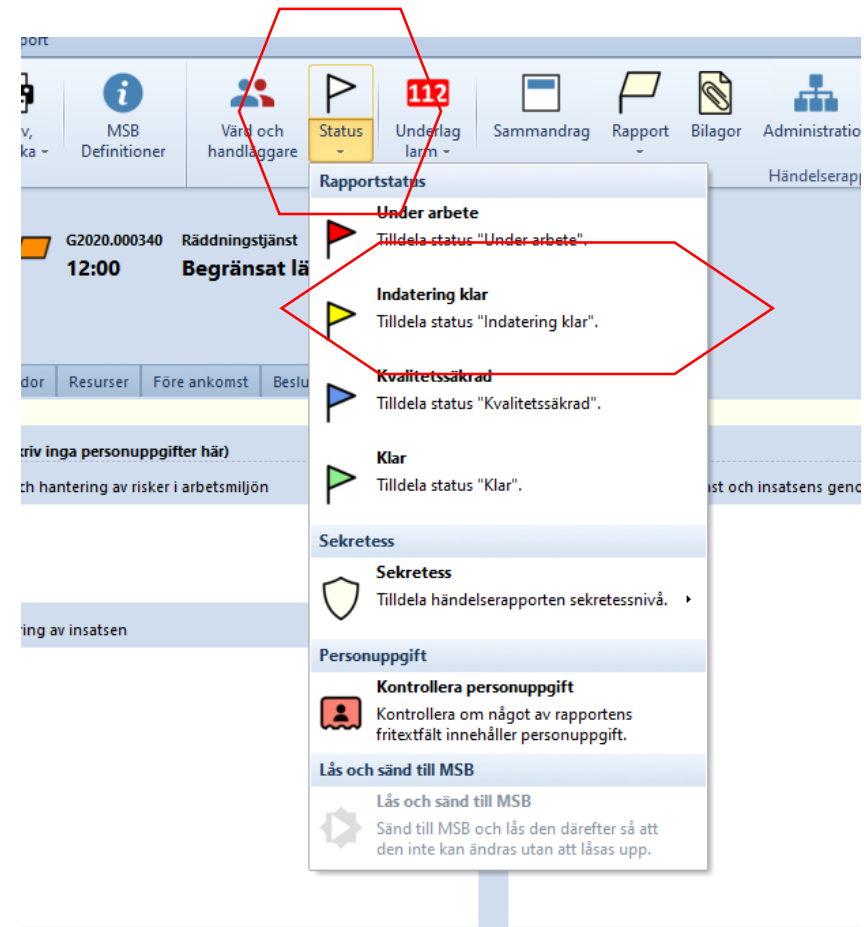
pport

v, ka

MSB Definitioner

Vård och handläggare

Status

112

Underlag larm

Sammandrag

Rapport

Bilagor

Administratio

Händelserapp

G2020.000340

12:00

Räddningstjänst

Begränsat lä

dor

Resurser

Före ankomst

Beslu

riv inga personuppgifter här)

ch hantering av risker i arbetsmiljön

ast och insatsens gen

ring av insatsen

Rapportstatus

Under arbete
Tilldela status "Under arbete".

Indatering klar
Tilldela status "Indatering klar".

Kvalitetssäkrad
Tilldela status "Kvalitetssäkrad".

Klar
Tilldela status "Klar".

Sekretess

Sekretess
Tilldela händelserapporten sekretessnivå.

Personuppgift

Kontrollera personuppgift
Kontrollera om något av rapportens fritextfält innehåller personuppgift.

Lås och sänd till MSB

Lås och sänd till MSB
Sänd till MSB och lås den därefter så att den inte kan ändras utan att låsas upp.